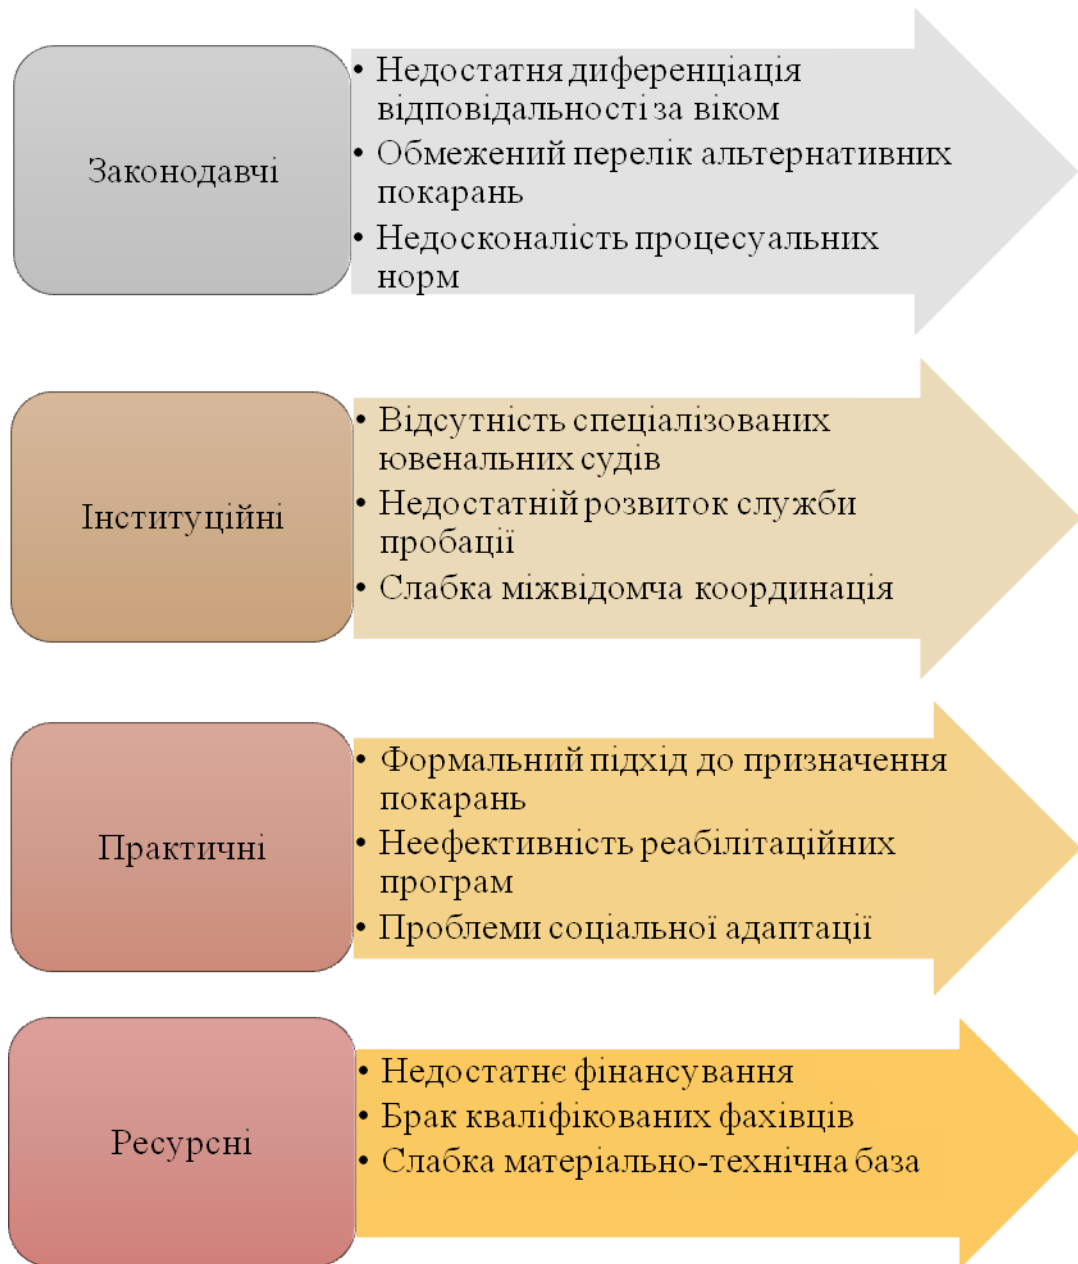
Законодавчі

• Недостатня диференціація відповідальності за віком
• Обмежений перелік альтернативних покарань
• Недосконалість процесуальних норм

Інституційні

• Відсутність спеціалізованих ювенальних судів
• Недостатній розвиток служби пробації
• Слабка міжвідомча координація

Практичні

• Формальний підхід до призначення покарань
• Неефективність реабілітаційних програм
• Проблеми соціальної адаптації

Ресурсні

• Недостатнє фінансування
• Брак кваліфікованих фахівців
• Слабка матеріально-технічна база